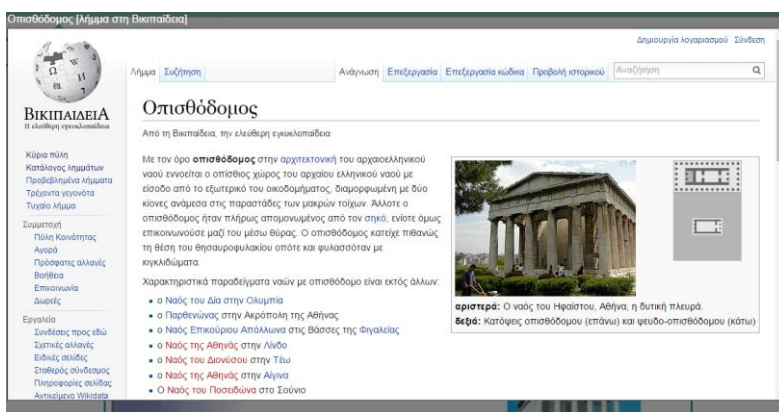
Οπισθόδομος [Λήμμα στη Βικιπαίδεια]

Δημιουργία λογαριασμού Σύνδεση

Λήμμα Συζήτηση

Ανάγνωση Επεξεργασία Επεξεργασία κώδικα Προβολή ιστορικού Αναζήτηση

ΒΙΚΙΠΑΙΔΕΙΑ
Η ελεύθερη εγκυκλοπαίδεια

Κύρια πύλη
Κατάλογος λημμάτων
Προβεβλημένα λήμματα
Τρέχοντα γεγονότα
Τυχαίο λήμμα

Συμμετοχή
Πύλη Κοινότητας
Αγορά
Πρόσφατες αλλαγές
Βοήθεια
Επικοινωνία
Δωρεές

Εργαλεία
Συνδέσεις προς εδώ
Σχετικές αλλαγές
Ειδικές σελίδες
Σταθερός σύνδεσμος
Πληροφορίες σελίδας
Αντικείμενο Wikidata

Οπισθόδομος

Από τη Βικιπαίδεια, την ελεύθερη εγκυκλοπαίδεια

Με τον όρο **οπισθόδομος** στην αρχιτεκτονική του αρχαιοελληνικού ναού εννοείται ο οπίσθιος χώρος του αρχαίου ελληνικού ναού με είσοδο από το εξωτερικό του οικοδομήματος, διαμορφωμένη με δύο κίονες ανάμεσα στις παραστάδες των μακρών τοίχων. Άλλοτε ο οπισθόδομος ήταν πλήρως απομονωμένος από τον σηκό, ενίοτε όμως επικοινωνούσε μαζί του μέσω θύρας. Ο οπισθόδομος κατείχε πιθανώς τη θέση του θησαυροφυλακίου οπότε και φυλασσόταν με κιγκλιδώματα.

Χαρακτηριστικά παραδείγματα ναών με οπισθόδομο είναι εκτός άλλων:
- ο Ναός του Δία στην Ολυμπία
- ο Παρθενώνας στην Ακρόπολη της Αθήνας
- ο Ναός Επικούριου Απόλλωνα στις Βάσσες της Φιγαλείας
- ο Ναός της Αθηνάς στην Λίνδο
- ο Ναός του Διονύσου στην Τέω
- ο Ναός της Αθηνάς στην Αίγινα
- Ο Ναός του Ποσειδώνα στο Σούνιο

**αριστερά:** Ο ναός του Ηφαίστου, Αθήνα, η δυτική πλευρά.
**δεξιά:** Κατόψεις οπισθόδομου (επάνω) και ψευδο-οπισθόδομου (κάτω)